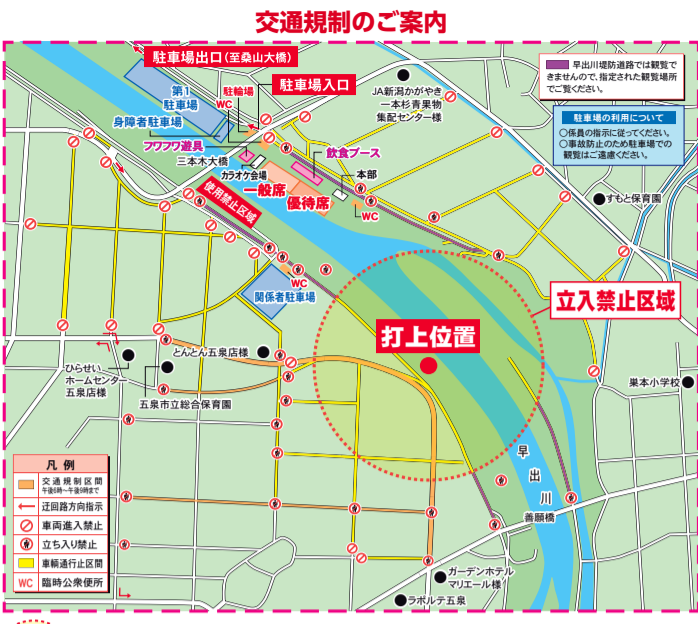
交通規制のご案内

駐車場出口（至桑山大橋）

駐車場入口

早出川堤防道路では観覧できませんので、指定された観覧場所でご覧ください。

駐車場の利用について
○係員の指示に従ってください。
○事故防止のため駐車場での観覧はご遠慮ください。

第1駐車場
身障者駐車場
駐輪場
WC
フワフワ遊具
三本木大橋
カラオケ会場
JA新潟かがやき一本杉青果物集配センター様
飲食ブース
本部
一般席
優待席
WC
使用禁止区域
すもと保育園
WC
関係者駐車場
立入禁止区域
打上位置
ひらせいホームセンター五泉店様
とんとん五泉店様
五泉市立総合保育園
粟本小学校
早出川
善願橋
ガーデンホテルマリエール様
ラポルテ五泉

凡例
交通規制区間 午後5時～午後9時まで
迂回路方向指示
車両進入禁止
立ち入り禁止
車輌通行止区間
WC 臨時公衆便所